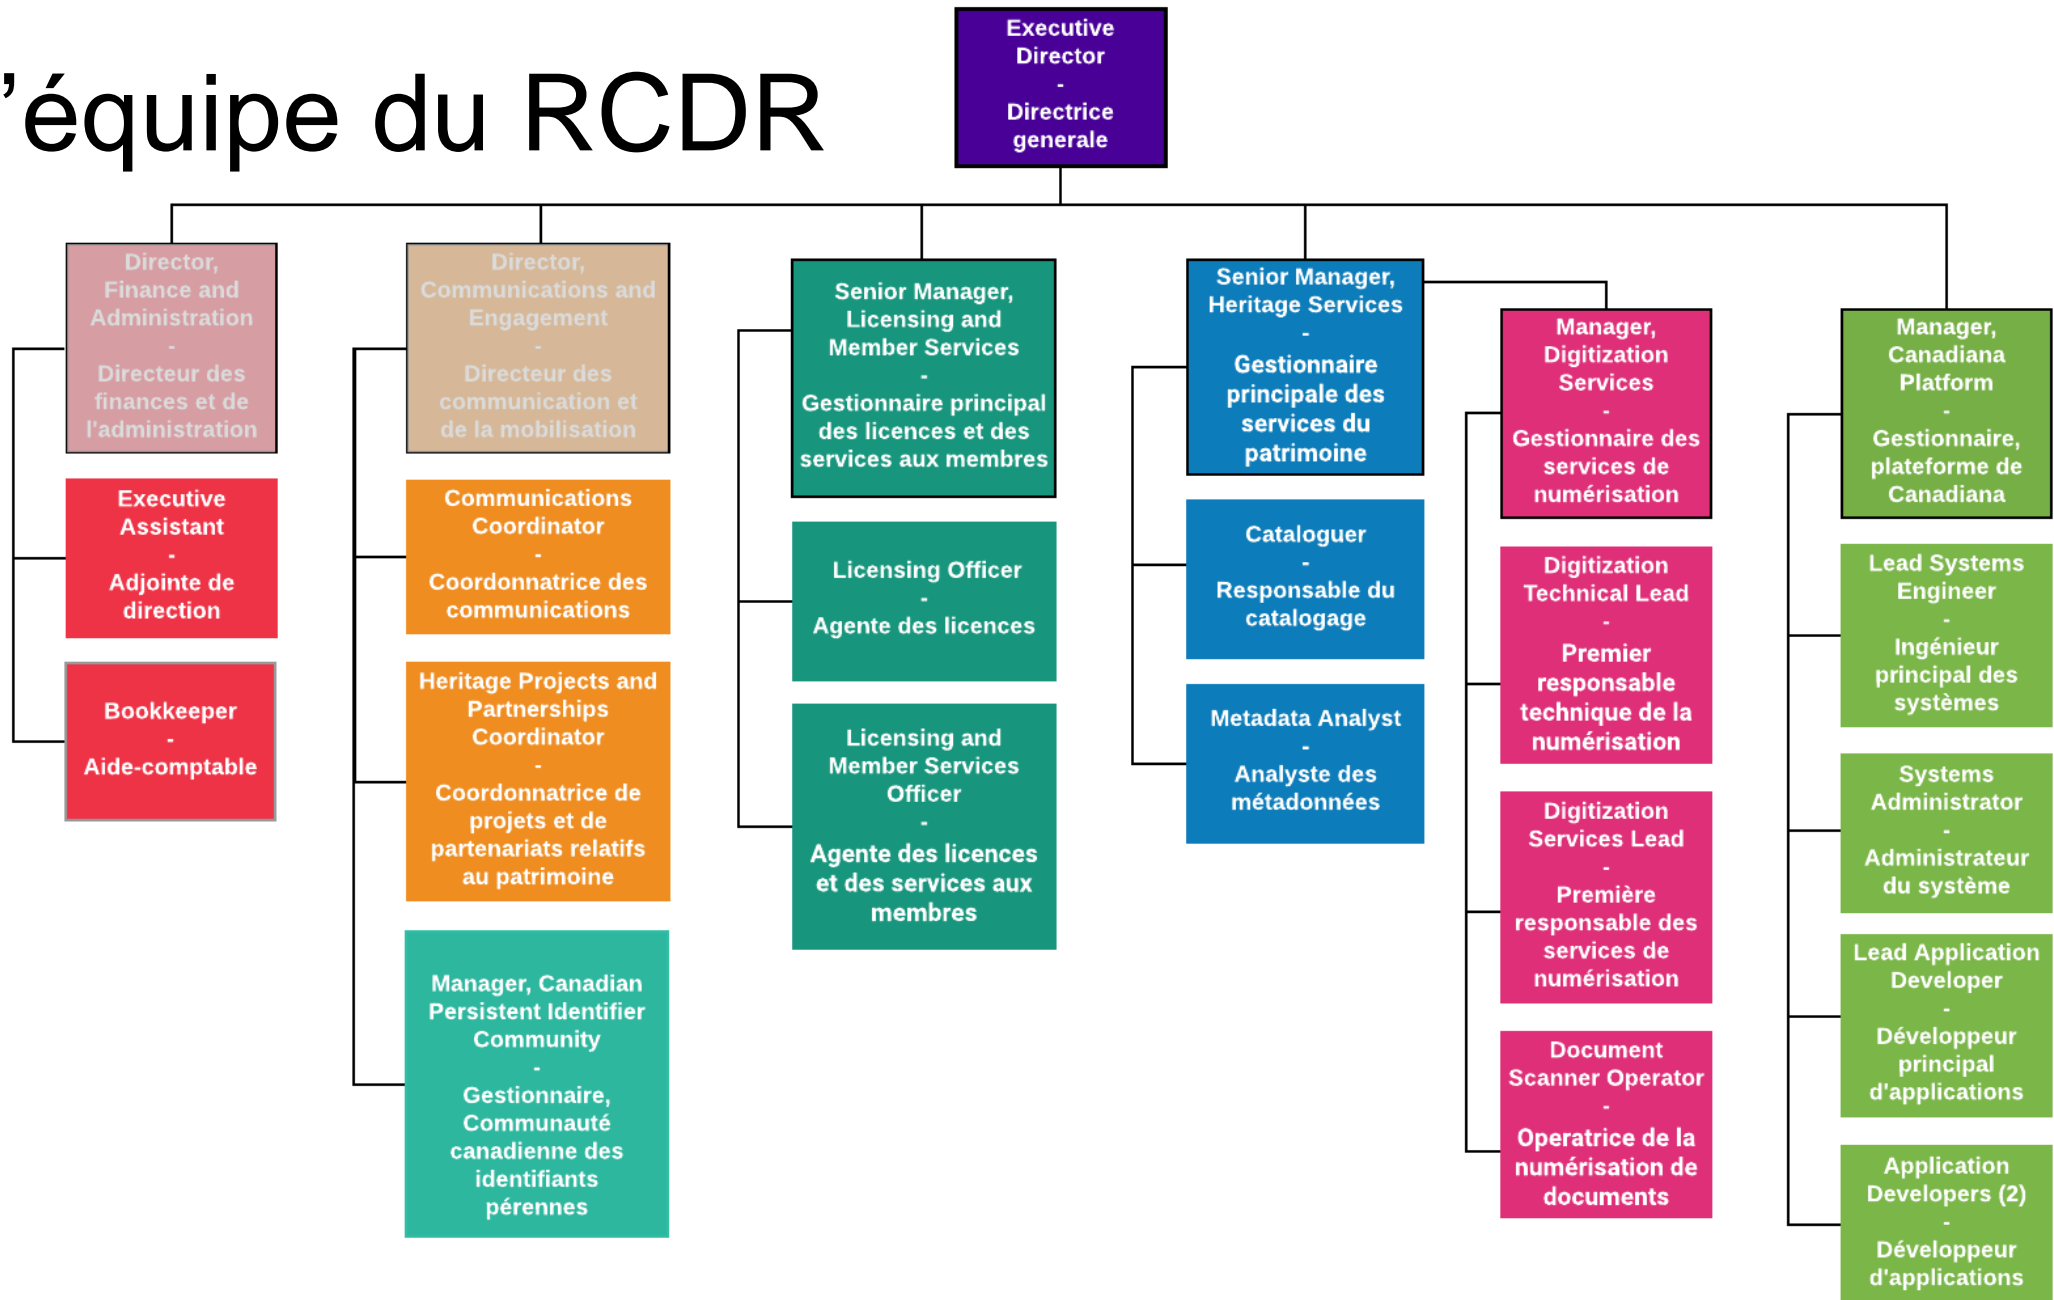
’équipe du RCDR

Executive Director
-
Directrice generale

Director, Finance and Administration
-
Directeur des finances et de l'administration

Executive Assistant
-
Adjointe de direction

Bookkeeper
-
Aide-comptable

Director, Communications and Engagement
-
Directeur des communication et de la mobilisation

Communications Coordinator
-
Coordonnatrice des communications

Heritage Projects and Partnerships Coordinator
-
Coordonnatrice de projets et de partenariats relatifs au patrimoine

Manager, Canadian Persistent Identifier Community
-
Gestionnaire, Communauté canadienne des identifiants pérennes

Senior Manager, Licensing and Member Services
-
Gestionnaire principal des licences et des services aux membres

Licensing Officer
-
Agente des licences

Licensing and Member Services Officer
-
Agente des licences et des services aux membres

Senior Manager, Heritage Services
-
Gestionnaire principale des services du patrimoine

Cataloguer
-
Responsable du catalogage

Metadata Analyst
-
Analyste des métadonnées

Manager, Digitization Services
-
Gestionnaire des services de numérisation

Digitization Technical Lead
-
Premier responsable technique de la numérisation

Digitization Services Lead
-
Première responsable des services de numérisation

Document Scanner Operator
-
Operatrice de la numérisation de documents

Manager, Canadiana Platform
-
Gestionnaire, plateforme de Canadiana

Lead Systems Engineer
-
Ingénieur principal des systèmes

Systems Administrator
-
Administrateur du système

Lead Application Developer
-
Développeur principal d'applications

Application Developers (2)
-
Développeur d'applications